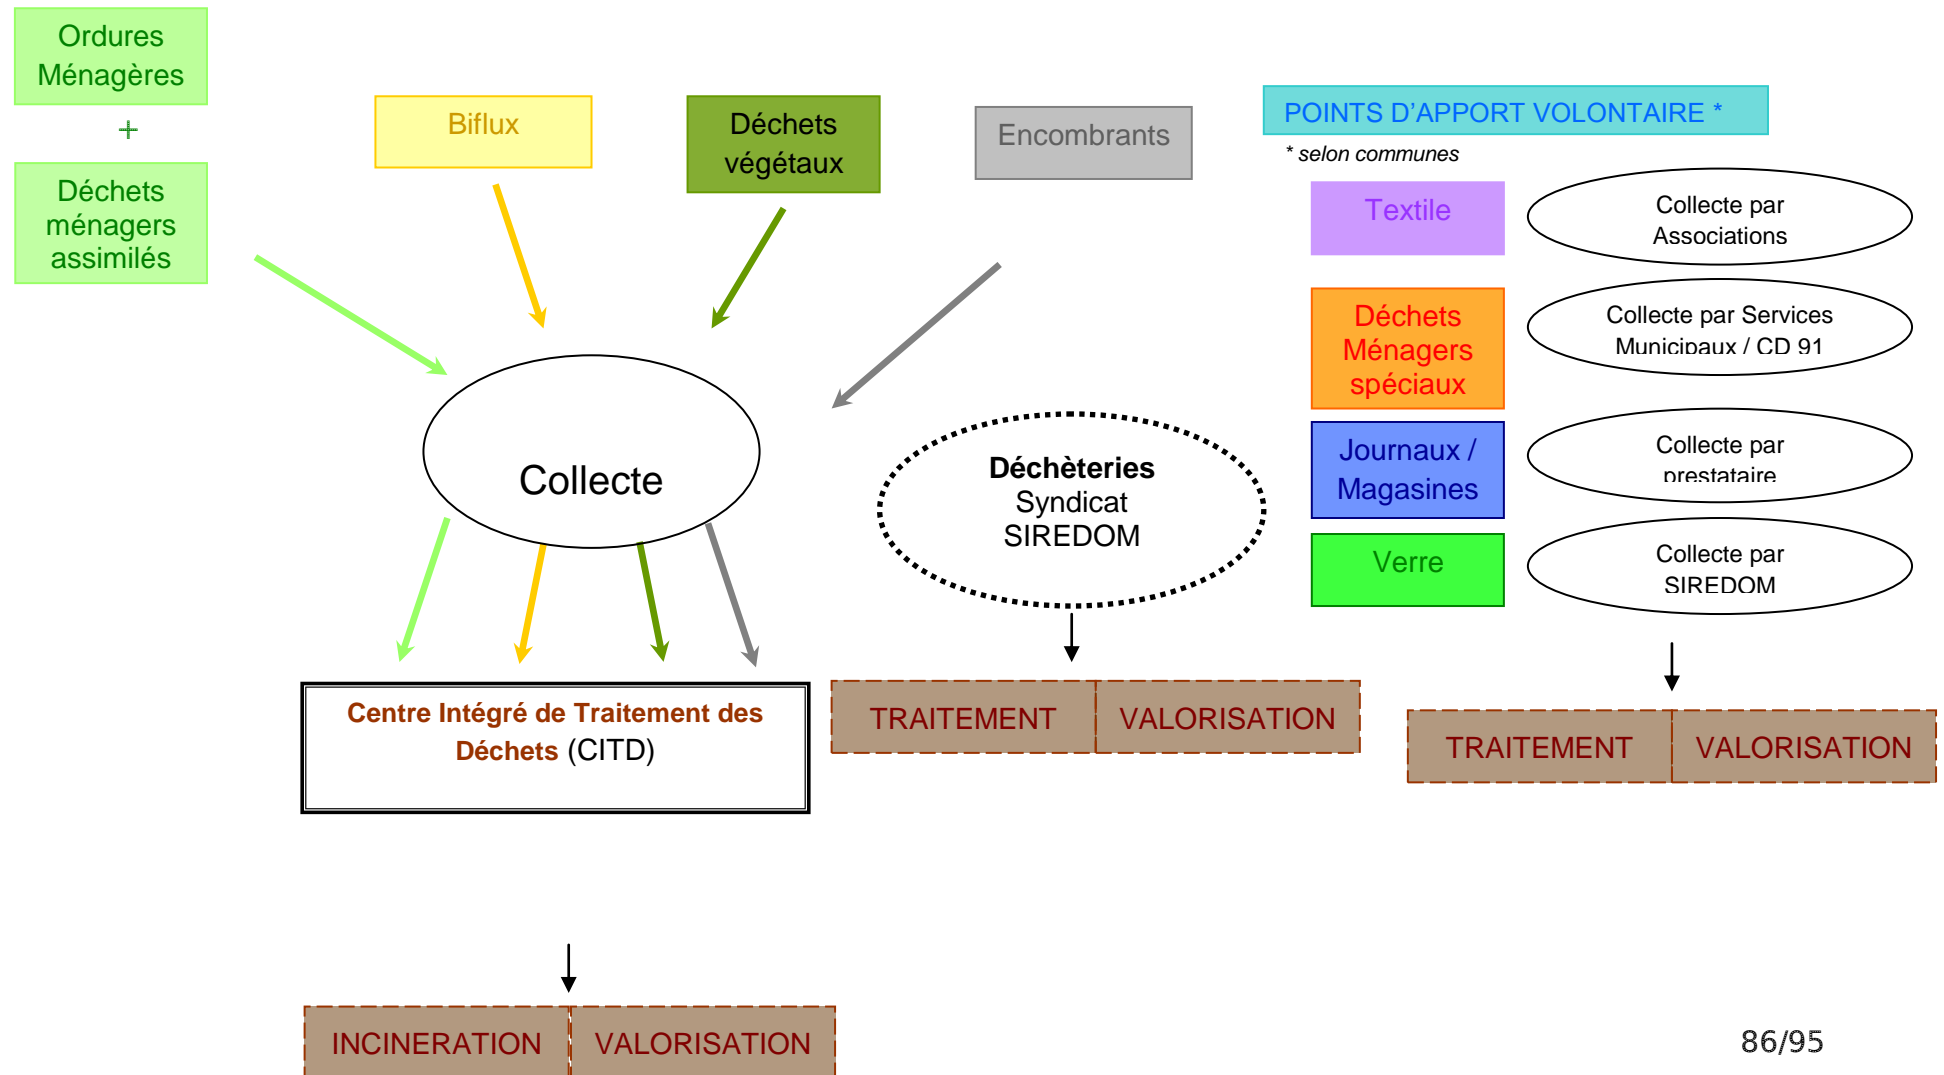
Ordures Ménagères

+

Déchets ménagers assimilés

Biflux

Déchets végétaux

Encombrants

POINTS D'APPORT VOLONTAIRE *

* selon communes

Textile

Collecte par Associations

Déchets Ménagers spéciaux

Collecte par Services Municipaux / CD 91

Journaux / Magasines

Collecte par prestataire

Verre

Collecte par SIREDOM

Collecte

Déchèteries Syndicat SIREDOM

Centre Intégré de Traitement des Déchets (CITD)

TRAITEMENT | VALORISATION

TRAITEMENT | VALORISATION

INCINERATION | VALORISATION

86/95